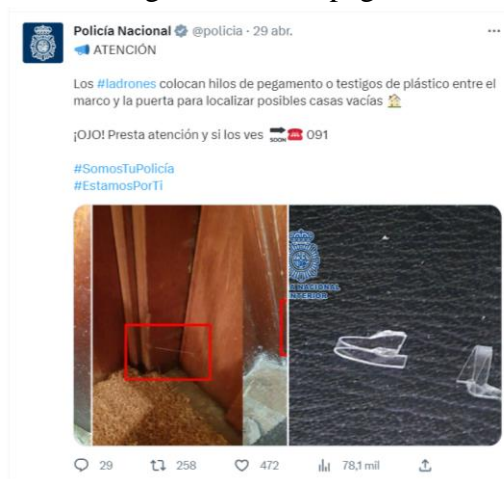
Policía Nacional @policia · 29 abr.
ATENCIÓN

Los #ladrones colocan hilos de pegamento o testigos de plástico entre el marco y la puerta para localizar posibles casas vacías 🏠

¡OJO! Presta atención y si los ves 🔜☎️ 091

#SomosTuPolicía
#EstamosPorTi

POLICÍA NACIONAL INTERIOR

29 258 472 78,1 mil